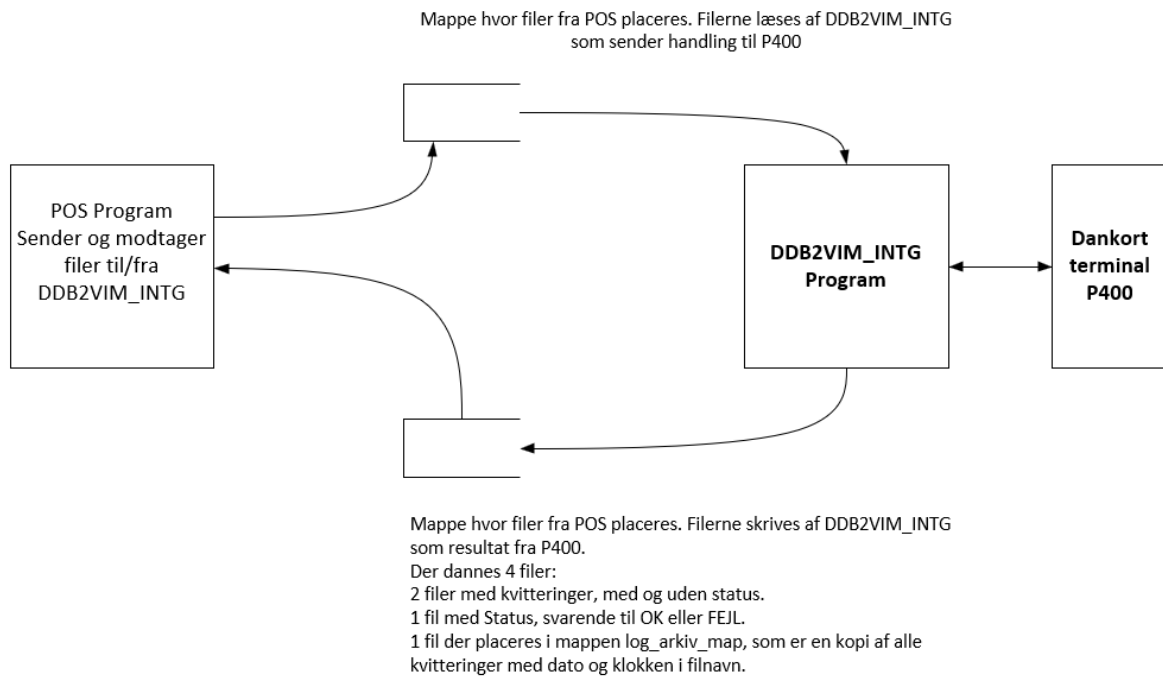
Mappe hvor filer fra POS placeres. Filerne læses af DDB2VIM_INTG som sender handling til P400

POS Program Sender og modtager filer til/fra DDB2VIM_INTG

DDB2VIM_INTG Program

Dankort terminal P400

Mappe hvor filer fra POS placeres. Filerne skrives af DDB2VIM_INTG som resultat fra P400.
Der dannes 4 filer:
2 filer med kvitteringer, med og uden status.
1 fil med Status, svarende til OK eller FEJL.
1 fil der placeres i mappen log_arkiv_map, som er en kopi af alle kvitteringer med dato og klokken i filnavn.